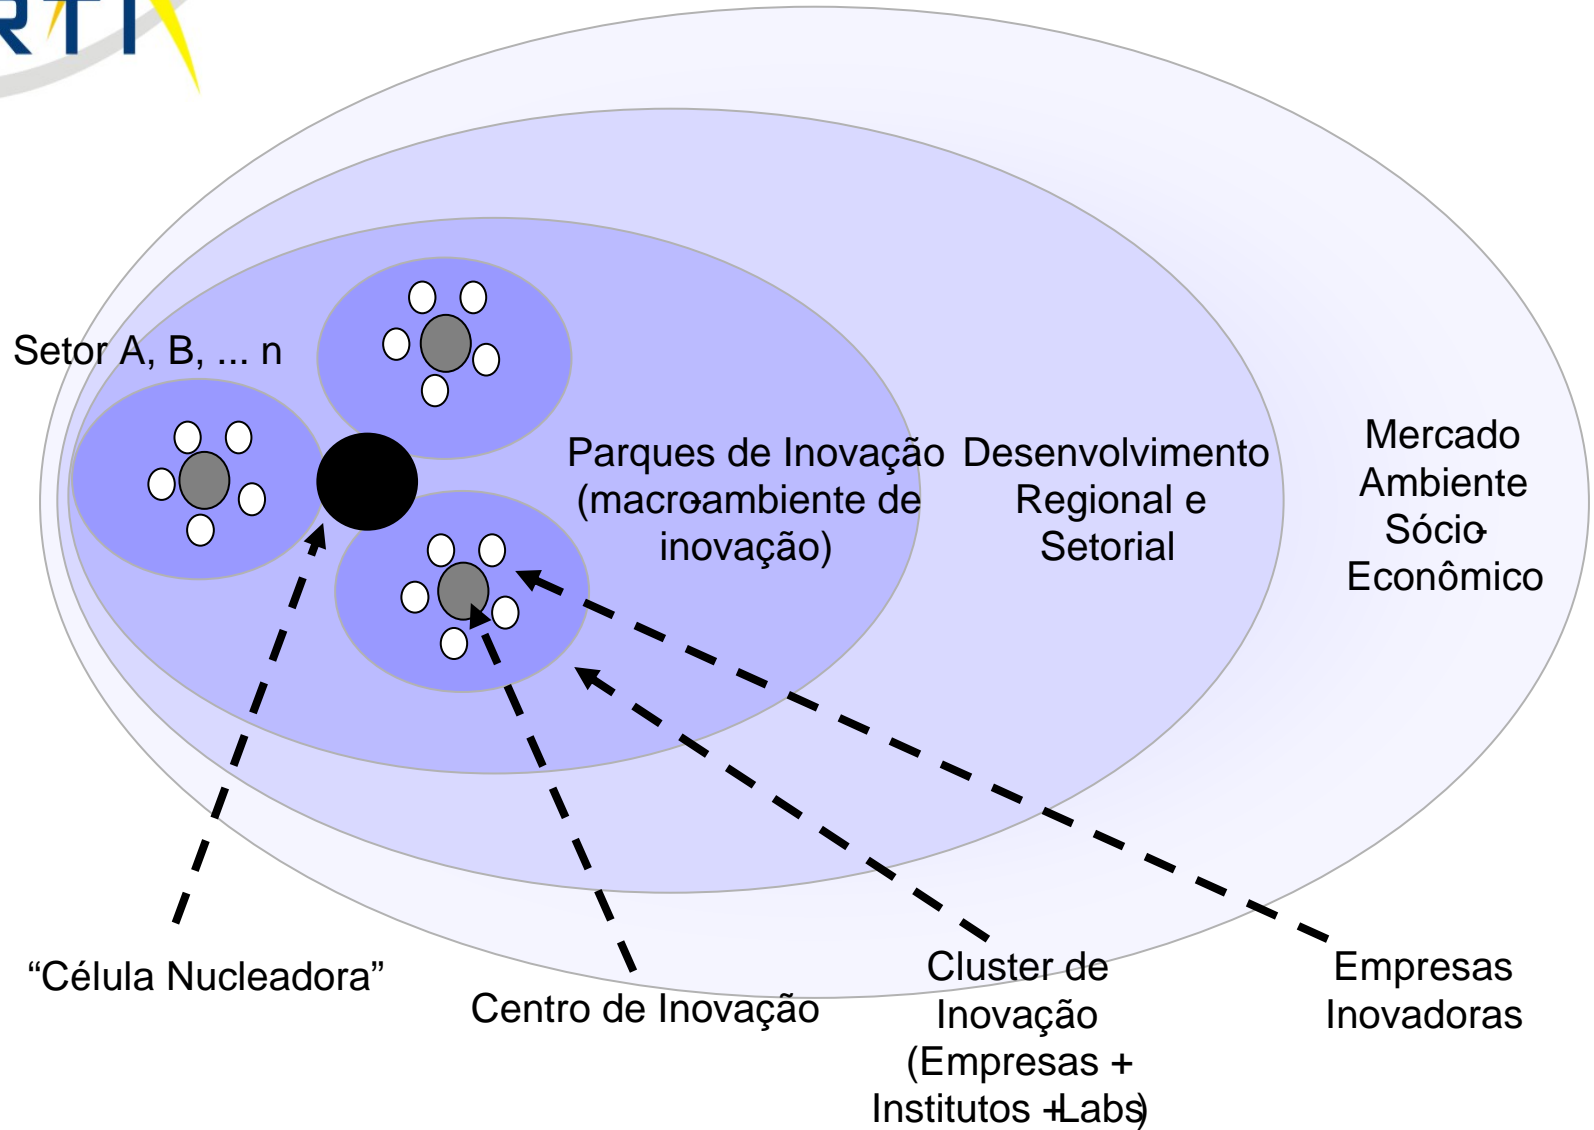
RTI

Setor A, B, ... n

Parques de Inovação (macroambiente de inovação)

Desenvolvimento Regional e Setorial

Mercado Ambiente Sócio-Econômico

“Célula Nucleadora”

Centro de Inovação

Cluster de Inovação (Empresas + Institutos + Labs)

Empresas Inovadoras